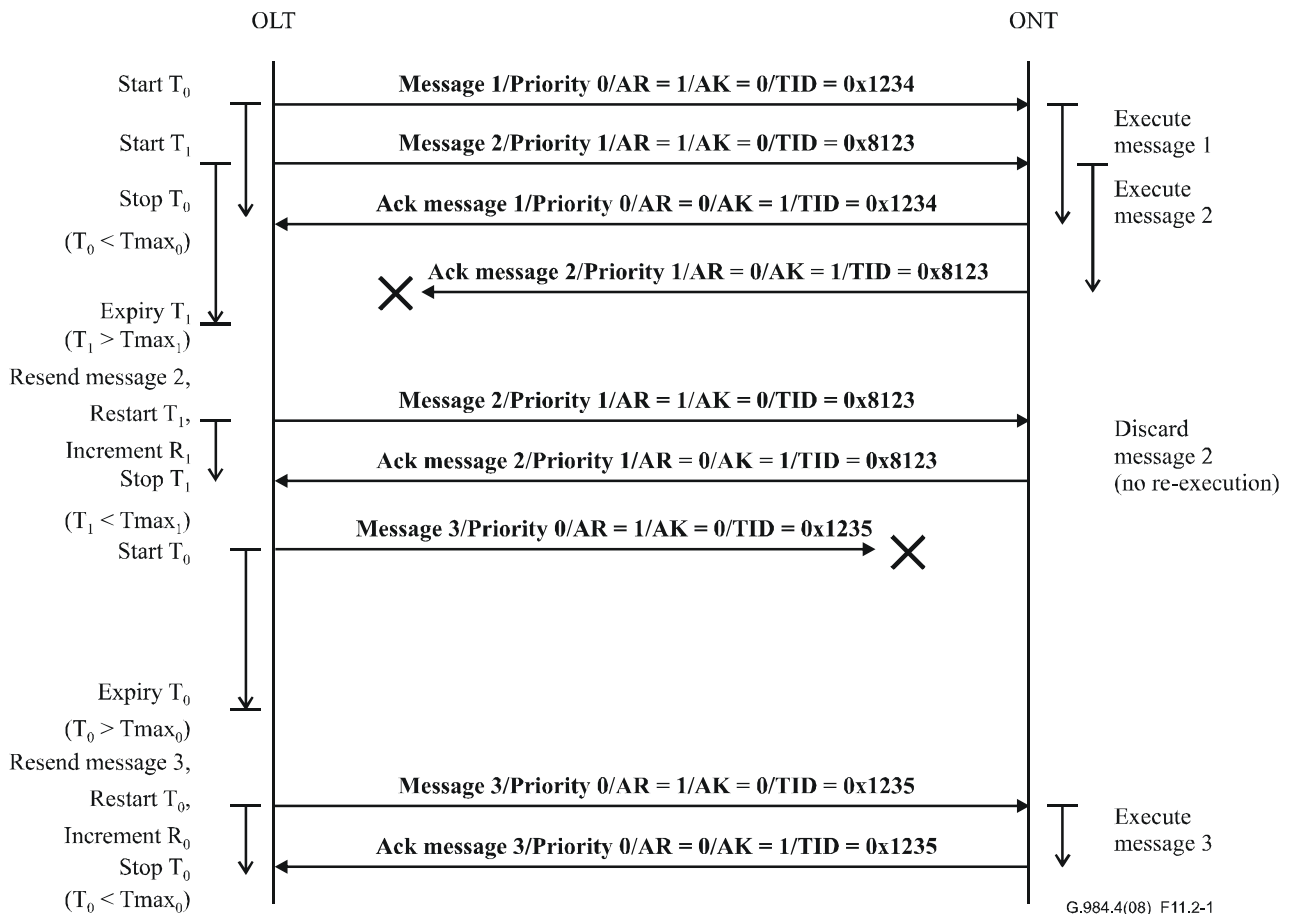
OLT

ONT

Start $T_0$

Message 1/Priority 0/AR = 1/AK = 0/TID = 0x1234

Start $T_1$

Message 2/Priority 1/AR = 1/AK = 0/TID = 0x8123

Execute message 1

Stop $T_0$

Ack message 1/Priority 0/AR = 0/AK = 1/TID = 0x1234

Execute message 2

$(T_0 < Tmax_0)$

Ack message 2/Priority 1/AR = 0/AK = 1/TID = 0x8123

Expiry $T_1$

$(T_1 > Tmax_1)$

Resend message 2,

Restart $T_1$,

Message 2/Priority 1/AR = 1/AK = 0/TID = 0x8123

Increment $R_1$

Discard message 2 (no re-execution)

Stop $T_1$

Ack message 2/Priority 1/AR = 0/AK = 1/TID = 0x8123

$(T_1 < Tmax_1)$

Message 3/Priority 0/AR = 1/AK = 0/TID = 0x1235

Start $T_0$

Expiry $T_0$

$(T_0 > Tmax_0)$

Resend message 3,

Restart $T_0$,

Message 3/Priority 0/AR = 1/AK = 0/TID = 0x1235

Increment $R_0$

Execute message 3

Stop $T_0$

Ack message 3/Priority 0/AR = 0/AK = 1/TID = 0x1235

$(T_0 < Tmax_0)$

G.984.4(08) F11.2-1